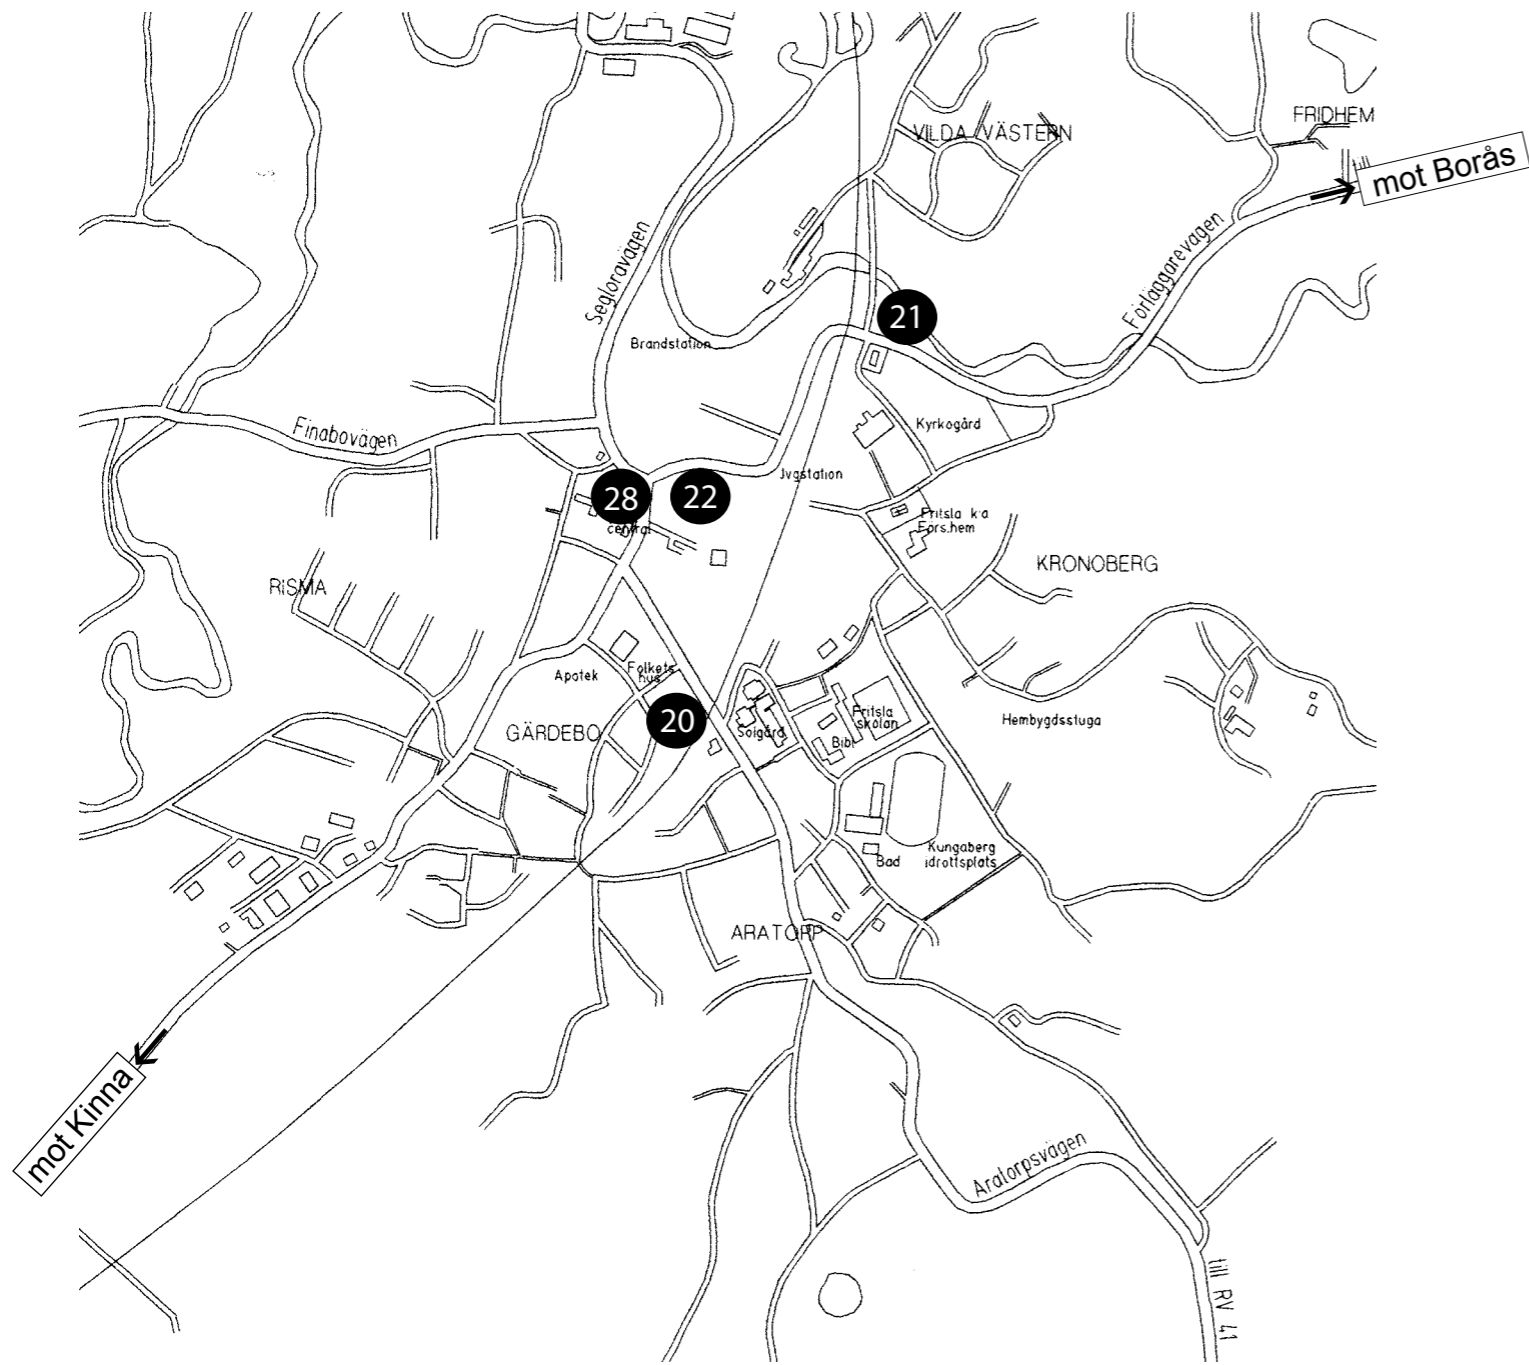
FRIDHEM
VILDA VÄSTERN
mot Borås
Förläggarevägen
Segloravägen
21
Brandstation
Kyrkogård
Finabovägen
Jvgstation
28
22
central
Fritsla k:a
Förs.hem
KRONOBERG
RISMA
Apotek
Folkets hus
20
Fritsla skolan
Hembygdsstuga
GÄRDEBO
Solgård
Bibl
Kungaberg idrottsplats
Bad
ARATORP
mot Kinna
Aratorpsvägen
till RV 41